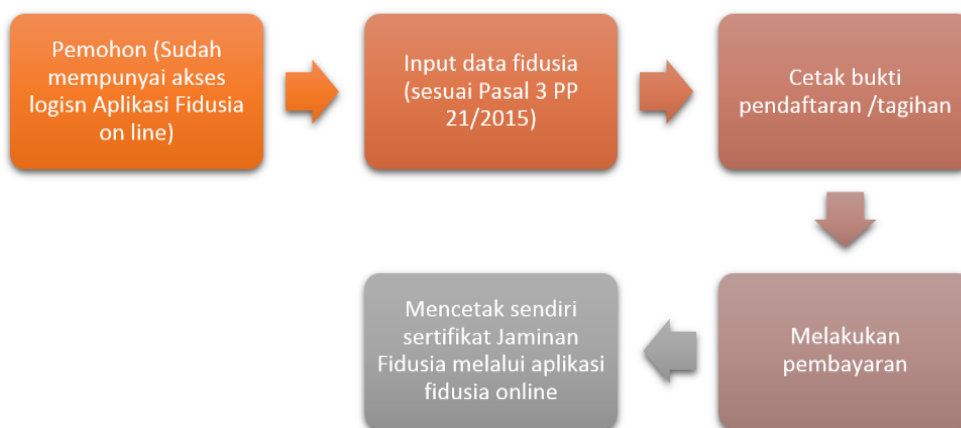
Pemohon (Sudah mempunyai akses logisn Aplikasi Fidusia on line)

Input data fidusia (sesuai Pasal 3 PP 21/2015)

Cetak bukti pendaftaran /tagihan

Melakukan pembayaran

Mencetak sendiri sertifikat Jaminan Fidusia melalui aplikasi fidusia online